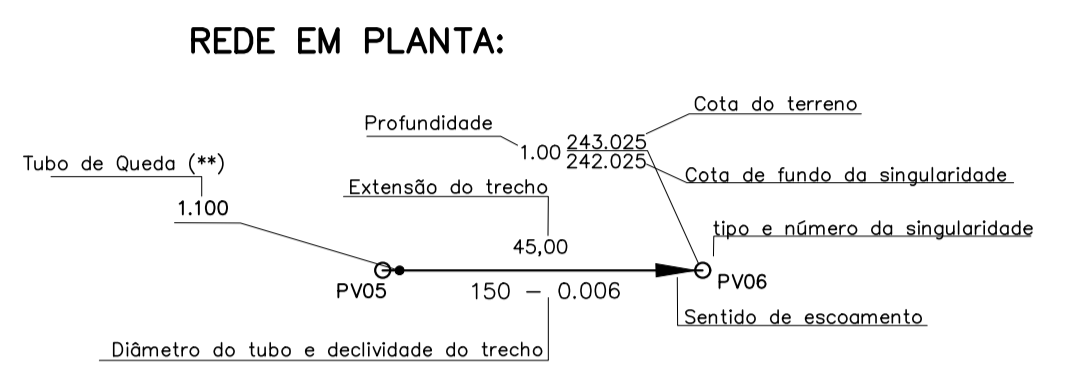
REDE EM PLANTA:

Profundidade

Cota do terreno

1.00 243.025
242.025

Cota de fundo da singularidade

Tubo de Queda (**)

1.100

Extensão do trecho

45,00

tipo e número da singularidade

PV05

150 — 0.006

PV06

Sentido de escoamento

Diâmetro do tubo e declividade do trecho